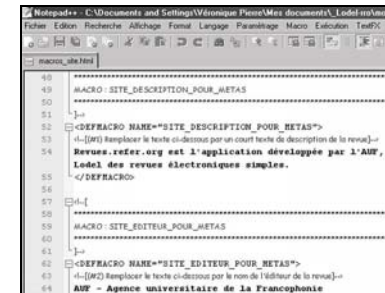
Notepad++ - C:\Documents and Settings\Véronique Pierse\Mes documents\_Lodel-ro\m

Fichier Edition Recherche Affichage Format Langage Paramétrage Macro Exécution TextFX

macros_site.html

48 ********************************************

49 MACRO : SITE_DESCRIPTION_POUR_METAS

50 ********************************************

51 -->

52 <DEFMACRO NAME="SITE_DESCRIPTION_POUR_METAS">

53 <!--[(#1) Remplacer le texte ci-dessous par un court texte de description de la revue]-->

54 Revues.refer.org est l'application développée par l'AUF, Lodel des revues électroniques simples.

55 </DEFMACRO>

56

57 <!--[

58 ********************************************

59 MACRO : SITE_EDITEUR_POUR_METAS

60 ********************************************

61 -->

62 <DEFMACRO NAME="SITE_EDITEUR_POUR_METAS">

63 <!--[(#2) Remplacer le texte ci-dessous par le nom de l'éditeur de la revue]-->

64 AUF - Agence universitaire de la Francophonie